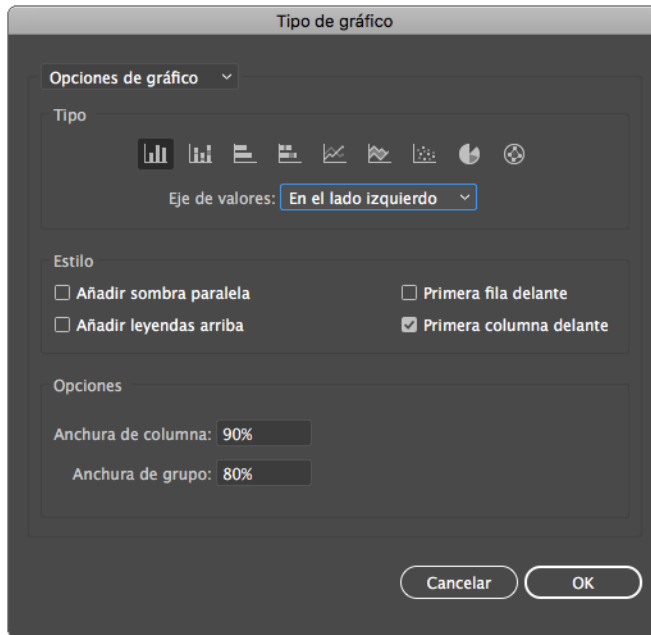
Tipo de gráfico

Opciones de gráfico

Tipo

Eje de valores: En el lado izquierdo

Estilo

Añadir sombra paralela

Añadir leyendas arriba

Primera fila delante

Primera columna delante

Opciones

Anchura de columna: 90%

Anchura de grupo: 80%

Cancelar

OK